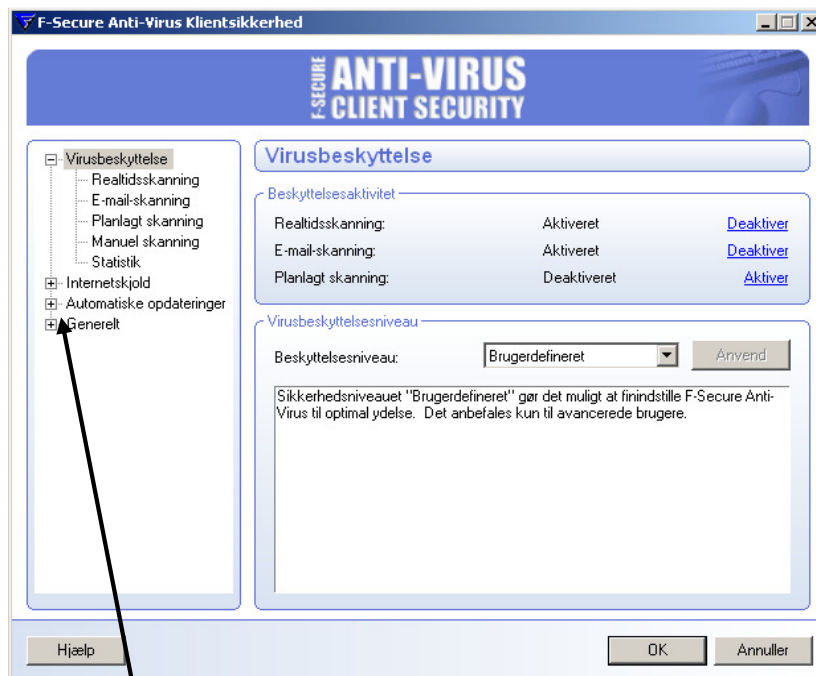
F-Secure Anti-Virus Klientsikkerhed

F-SECURE ANTI-VIRUS CLIENT SECURITY

Virusbeskyttelse
Realtidsskanning
E-mail-skanning
Planlagt skanning
Manuel skanning
Statistik
Internetskjold
Automatiske opdateringer
Generelt

Virusbeskyttelse

Beskyttelsesaktivitet

| | | |
|---|---|---|
| Realtidsskanning: | Aktiveret | Deaktiver |
| E-mail-skanning: | Aktiveret | Deaktiver |
| Planlagt skanning: | Deaktiveret | Aktiver |

Virusbeskyttelsesniveau

Beskyttelsesniveau: Brugerdefineret Anvend

Sikkerhedsniveauet "Brugerdefineret" gør det muligt at finindstille F-Secure Anti-Virus til optimal ydelse. Det anbefales kun til avancerede brugere.

Hjælp OK Annuller